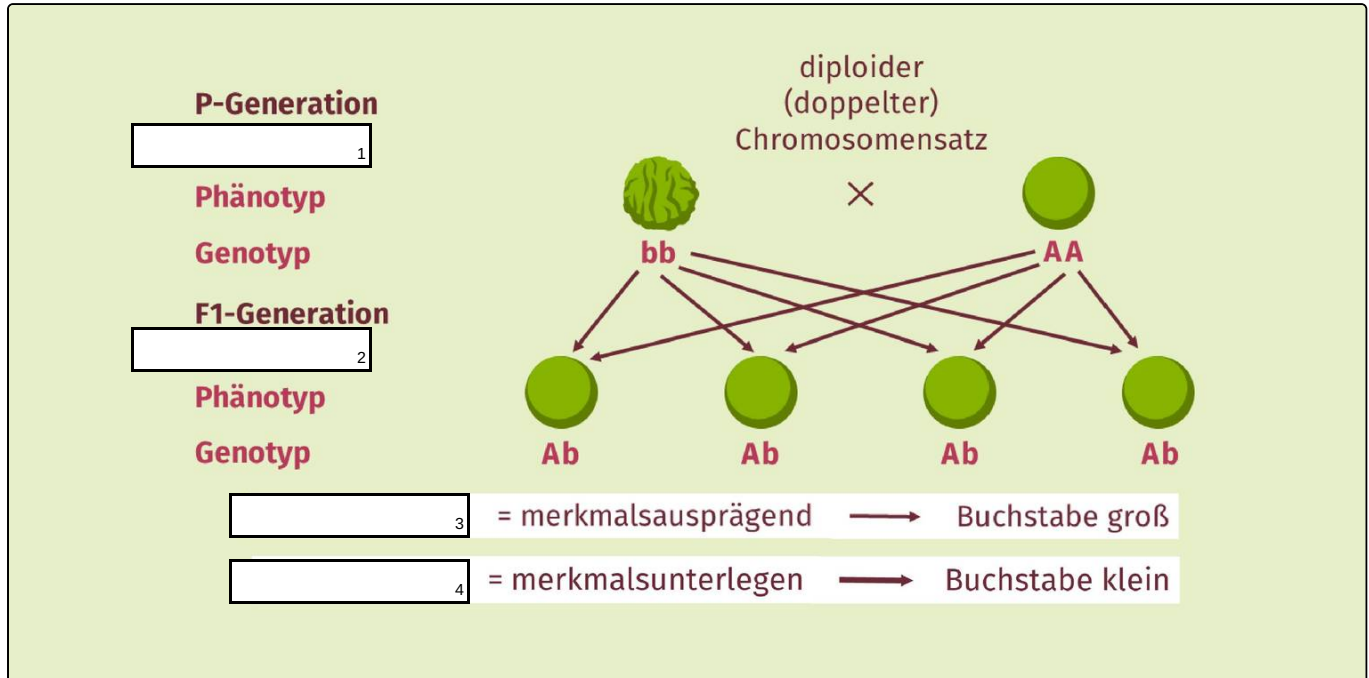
P-Generation

1

Phänotyp

Genotyp

F1-Generation

2

Phänotyp

Genotyp

diploider (doppelter) Chromosomensatz

×

bb

AA

Ab

Ab

Ab

Ab

3 = merkmalsausprägend → Buchstabe groß

4 = merkmalsunterlegen → Buchstabe klein